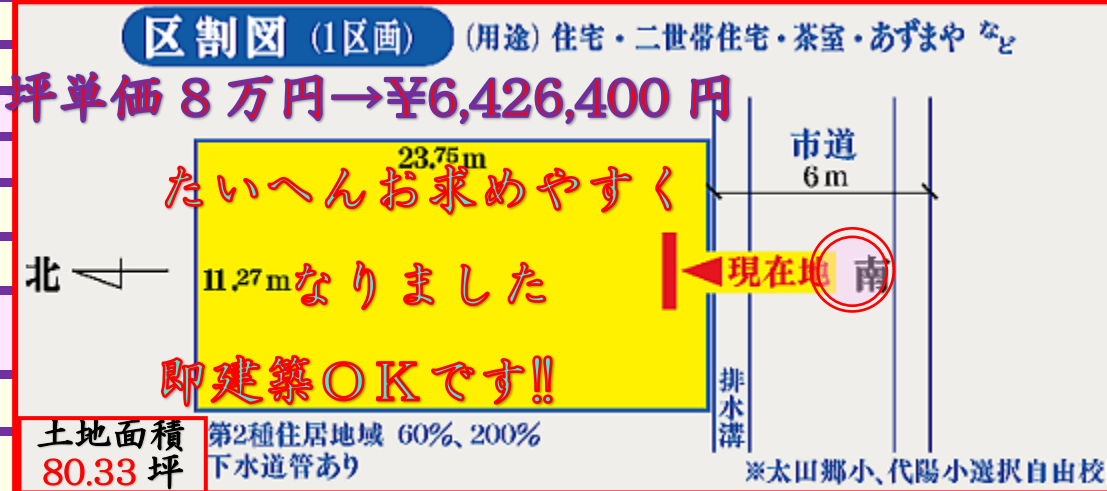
区割図 (1区画) (用途) 住宅・二世帯住宅・茶室・あずまや など

坪単価８万円→¥6,426,400 円

23.75m

市道
6m

たいへんお求めやすく

北

11.27m

なりました

現在地

南

即建築ＯＫです!!

排水溝

土地面積
80.33 坪

第2種住居地域 60%、200%
下水道管あり

※太田郷小、代陽小選択自由校